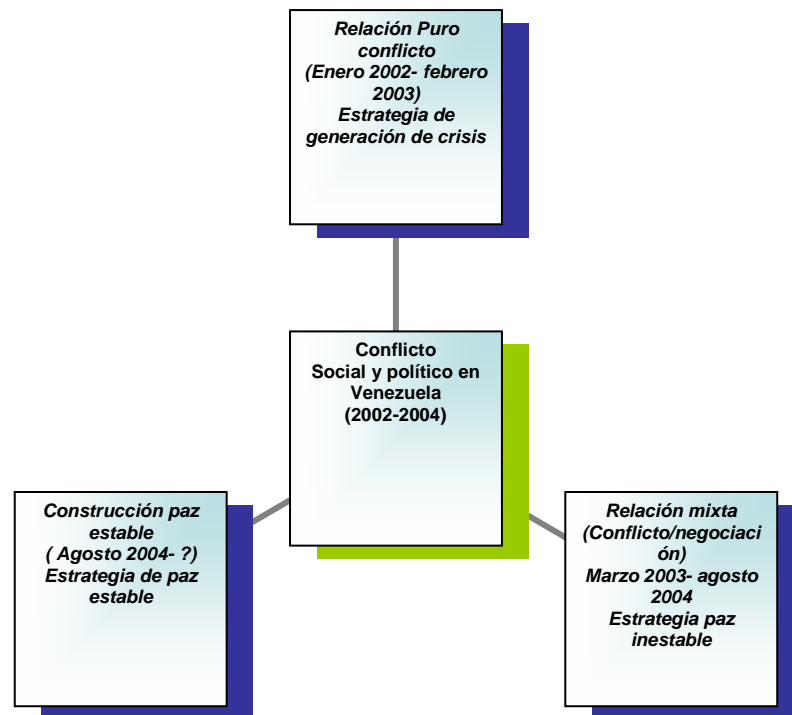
Relación Puro conflicto
(Enero 2002- febrero 2003)
Estrategia de generación de crisis

Conflicto
Social y político en Venezuela
(2002-2004)

Construcción paz estable
( Agosto 2004- ?)
Estrategia de paz estable

Relación mixta
(Conflicto/negociaci ón)
Marzo 2003- agosto 2004
Estrategia paz inestable